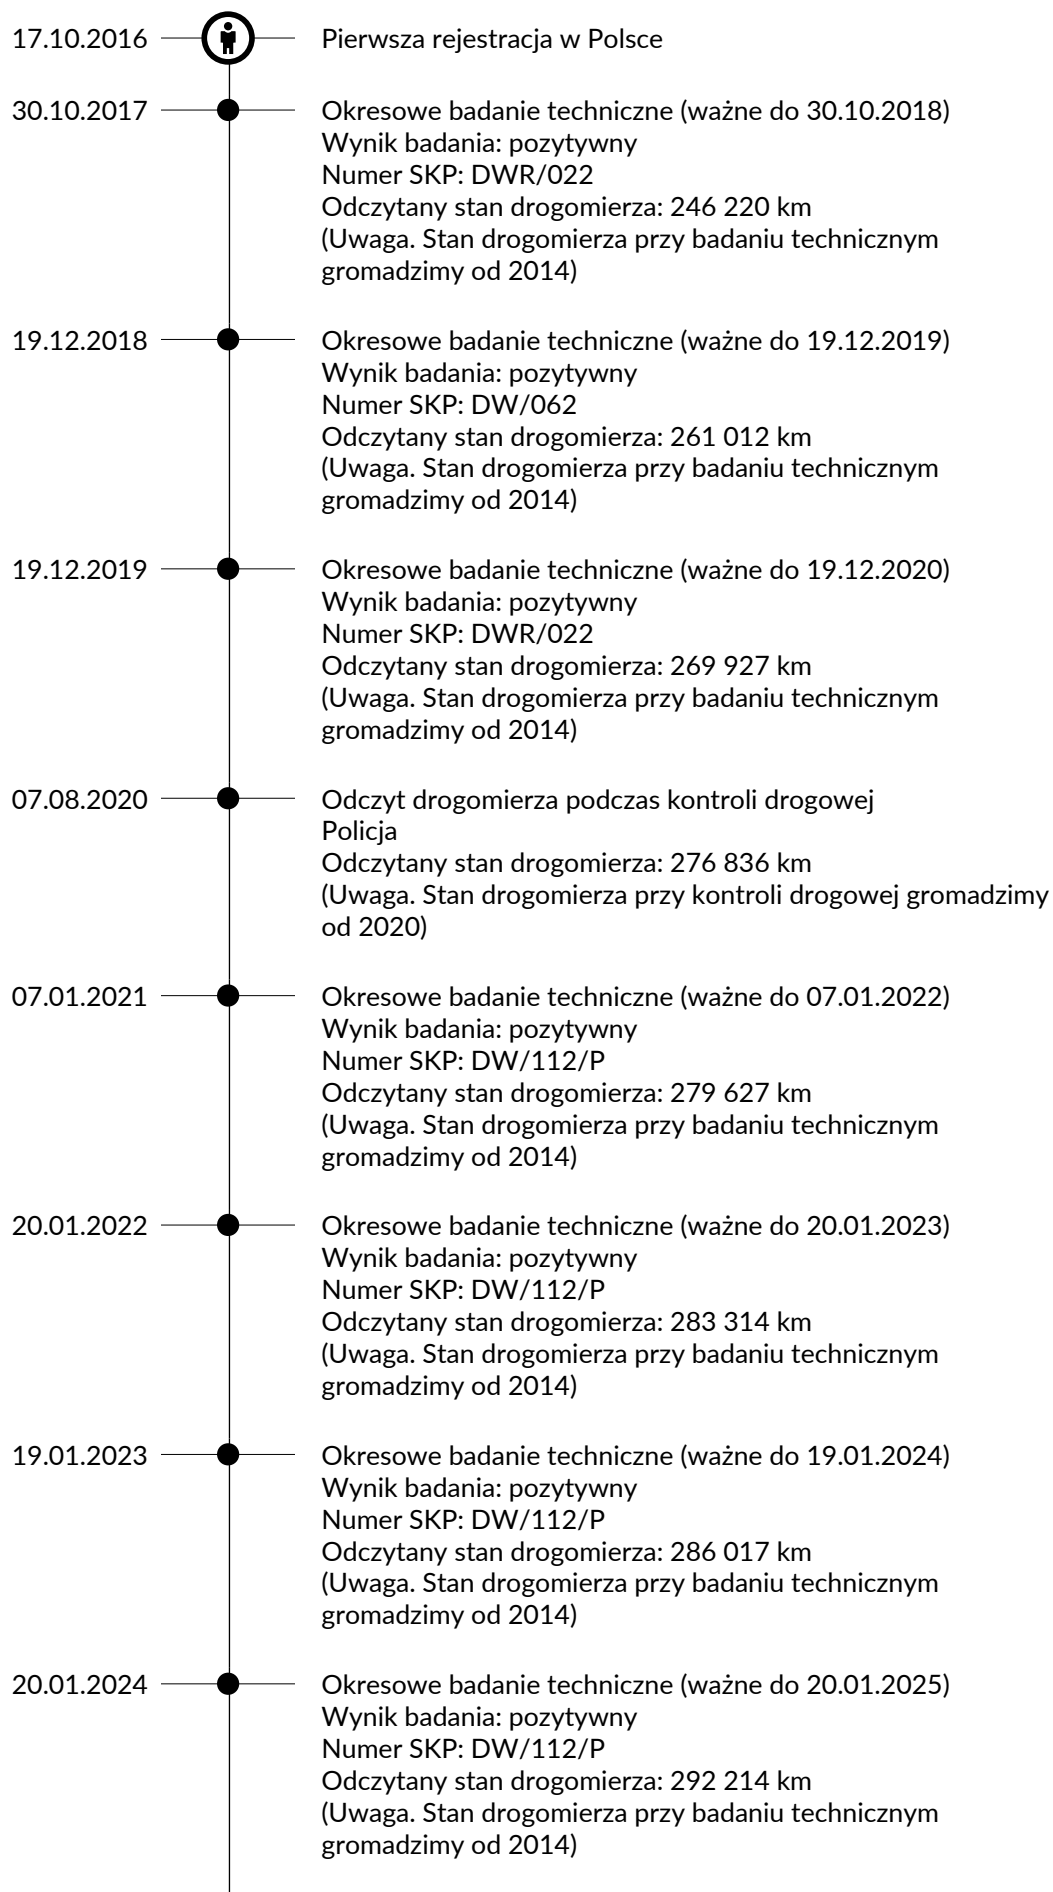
17.10.2016

Pierwsza rejestracja w Polsce

30.10.2017

Okresowe badanie techniczne (ważne do 30.10.2018)
Wynik badania: pozytywny
Numer SKP: DWR/022
Odczytany stan drogomierza: 246 220 km
(Uwaga. Stan drogomierza przy badaniu technicznym gromadzimy od 2014)

19.12.2018

Okresowe badanie techniczne (ważne do 19.12.2019)
Wynik badania: pozytywny
Numer SKP: DW/062
Odczytany stan drogomierza: 261 012 km
(Uwaga. Stan drogomierza przy badaniu technicznym gromadzimy od 2014)

19.12.2019

Okresowe badanie techniczne (ważne do 19.12.2020)
Wynik badania: pozytywny
Numer SKP: DWR/022
Odczytany stan drogomierza: 269 927 km
(Uwaga. Stan drogomierza przy badaniu technicznym gromadzimy od 2014)

07.08.2020

Odczyt drogomierza podczas kontroli drogowej
Policja
Odczytany stan drogomierza: 276 836 km
(Uwaga. Stan drogomierza przy kontroli drogowej gromadzimy od 2020)

07.01.2021

Okresowe badanie techniczne (ważne do 07.01.2022)
Wynik badania: pozytywny
Numer SKP: DW/112/P
Odczytany stan drogomierza: 279 627 km
(Uwaga. Stan drogomierza przy badaniu technicznym gromadzimy od 2014)

20.01.2022

Okresowe badanie techniczne (ważne do 20.01.2023)
Wynik badania: pozytywny
Numer SKP: DW/112/P
Odczytany stan drogomierza: 283 314 km
(Uwaga. Stan drogomierza przy badaniu technicznym gromadzimy od 2014)

19.01.2023

Okresowe badanie techniczne (ważne do 19.01.2024)
Wynik badania: pozytywny
Numer SKP: DW/112/P
Odczytany stan drogomierza: 286 017 km
(Uwaga. Stan drogomierza przy badaniu technicznym gromadzimy od 2014)

20.01.2024

Okresowe badanie techniczne (ważne do 20.01.2025)
Wynik badania: pozytywny
Numer SKP: DW/112/P
Odczytany stan drogomierza: 292 214 km
(Uwaga. Stan drogomierza przy badaniu technicznym gromadzimy od 2014)